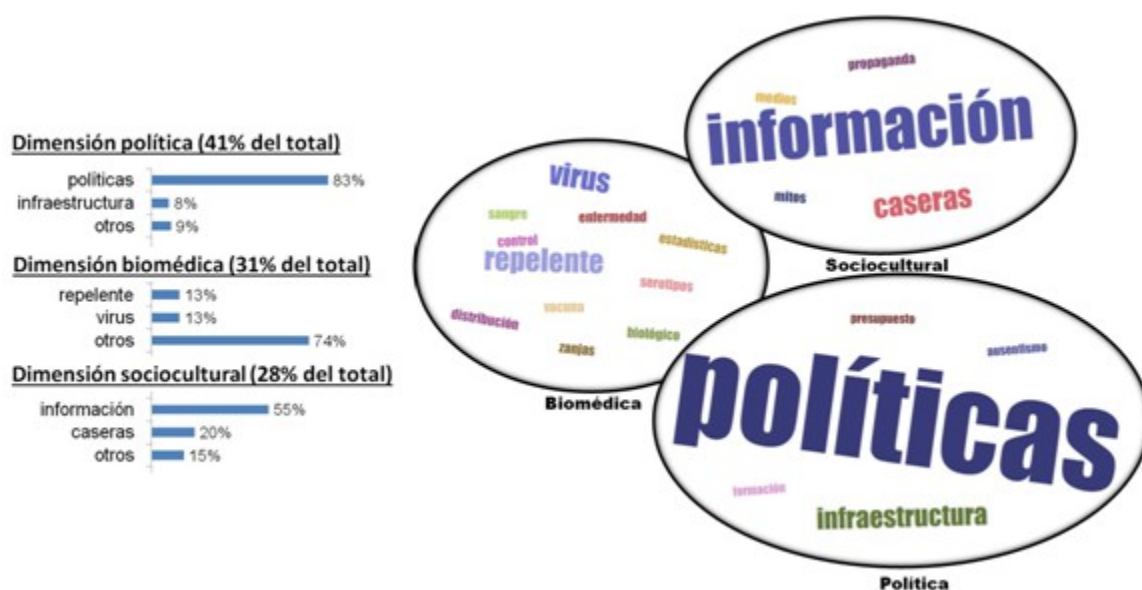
Dimensión política (41% del total)

| | |
|---|---|
| políticas | 83% |
| infraestructura | 8% |
| otros | 9% |

Dimensión biomédica (31% del total)

| | |
|---|---|
| repelente | 13% |
| virus | 13% |
| otros | 74% |

Dimensión sociocultural (28% del total)

| | |
|---|---|
| información | 55% |
| caseras | 20% |
| otros | 15% |

propaganda
medios
información
mitos
caseras
Sociocultural

virus
sangre
enfermedad
control
estadísticas
repelente
serotipos
vacuna
distribución
biológico
zanjas
Biomédica

presupuesto
ausentismo
políticas
formación
infraestructura
Política